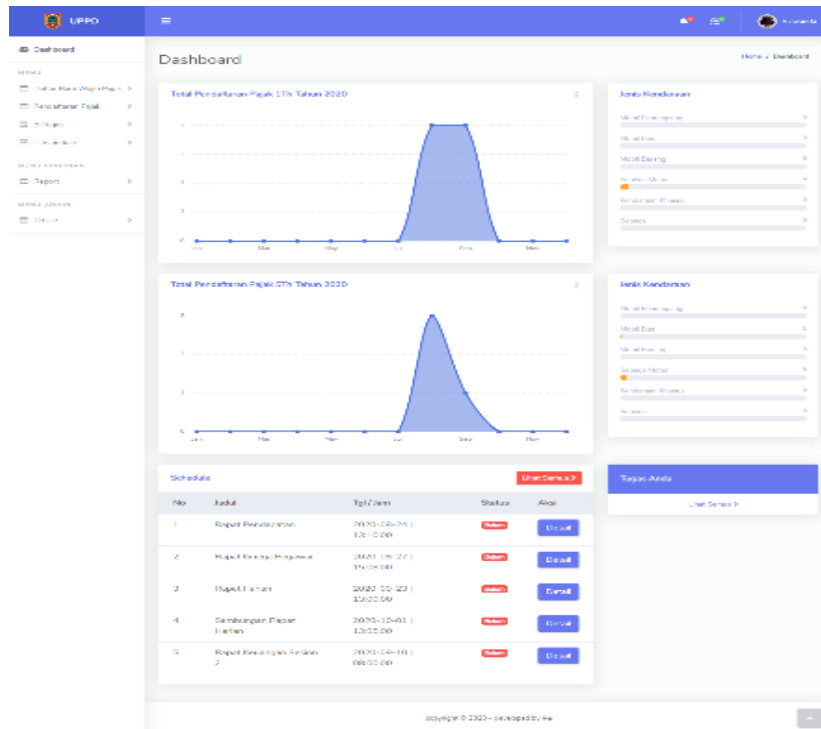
UPPD

Dashboard

MENU

Daftar Baru Wajib Pajak

Pendaftaran Pajak

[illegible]

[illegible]

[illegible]

Report

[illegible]

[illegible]

Dashboard

Home / Dashboard

Total Pendaftaran Pajak 1Th Tahun 2020

4

3

2

1

0

Jan

Mar

May

Jul

Sep

Nov

Jenis Kendaraan

Mobil Penumpang

Mobil Bus

Mobil Barang

Sepeda Motor

Kendaraan Khusus

Sepeda

Total Pendaftaran Pajak 5Th Tahun 2020

2

2

1

1

0

Jan

Mar

May

Jul

Sep

Nov

Jenis Kendaraan

Mobil Penumpang

Mobil Bus

Mobil Barang

Sepeda Motor

Kendaraan Khusus

Sepeda

Schedule

Lihat Semua

| No | Judul | Tgl/Jam | Status | Aksi |
|---|---|---|---|---|
| 1 | Rapat Pendapatan | 2020-08-24 \| 13:10:00 | Belum | Detail |
| 2 | Rapat Bulanan Pegawai | 2020-08-27 \| 15:00:00 | Belum | Detail |
| 3 | Rapat Harian | 2020-10-23 \| 10:00:00 | Belum | Detail |
| 4 | Sambungan Rapat Harian | 2020-10-01 \| 13:00:00 | Belum | Detail |
| 5 | Rapat Keuangan Bulan 2 | 2020-09-10 \| 08:00:00 | Belum | Detail |

Tugas Anda

Lihat Semua

copyright © 2020 - developed by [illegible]